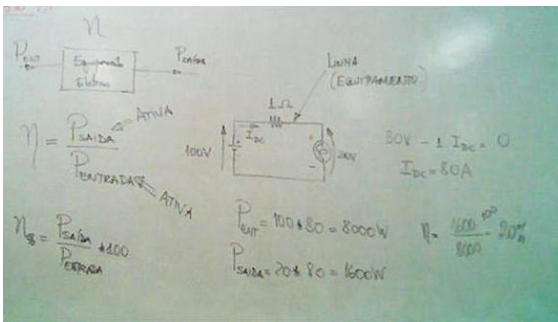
$\eta$

$P_{ENT}$ Equipamento Elétrico $P_{SAÍDA}$

LINHA (EQUIPAMENTO)

$1\Omega$

$\eta = \frac{P_{SAÍDA}}{P_{ENTRADA}}$ ATIVA ATIVA

100V $I_{DC}$ 20V

$80V - 1\,I_{DC} = 0$

$I_{DC} = 80A$

$\eta_{\%} = \frac{P_{SAÍDA}}{P_{ENTRADA}} * 100$

$P_{ENT} = 100 * 80 = 8000W$

$P_{SAÍDA} = 20 * 80 = 1600W$

$\eta = \frac{1600}{8000} \cdot 100 = 20\%$